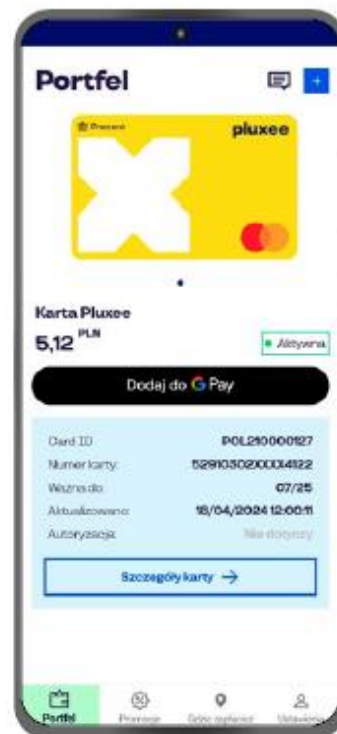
Portfel

Prezent

pluxee

Karta Pluxee

5,12 PLN

Aktywna

Dodaj do G Pay

| | |
|---|---|
| Card ID | POL210000127 |
| Numer karty | 5291030200014122 |
| Ważna do | 07/25 |
| Aktualizowano | 18/04/2024 12:00:11 |
| Autoryzacja | Nie dotyczy |

Szczegóły karty →

Portfel
Promocje
Gdzie zapłacić
Ustawienia